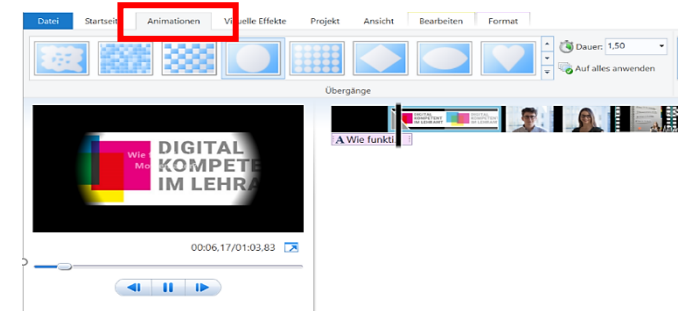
Datei Startseit Animationen Visuelle Effekte Projekt Ansicht Bearbeiten Format

Dauer: 1,50

Auf alles anwenden

Übergänge

Wie
Mo

DIGITAL
KOMPETE
IM LEHRA

00:06,17/01:03,83

DIGITAL KOMPETENT IM LEHRAMT

DIGITAL KOMPETENT IM LEHRAMT

A Wie funkti